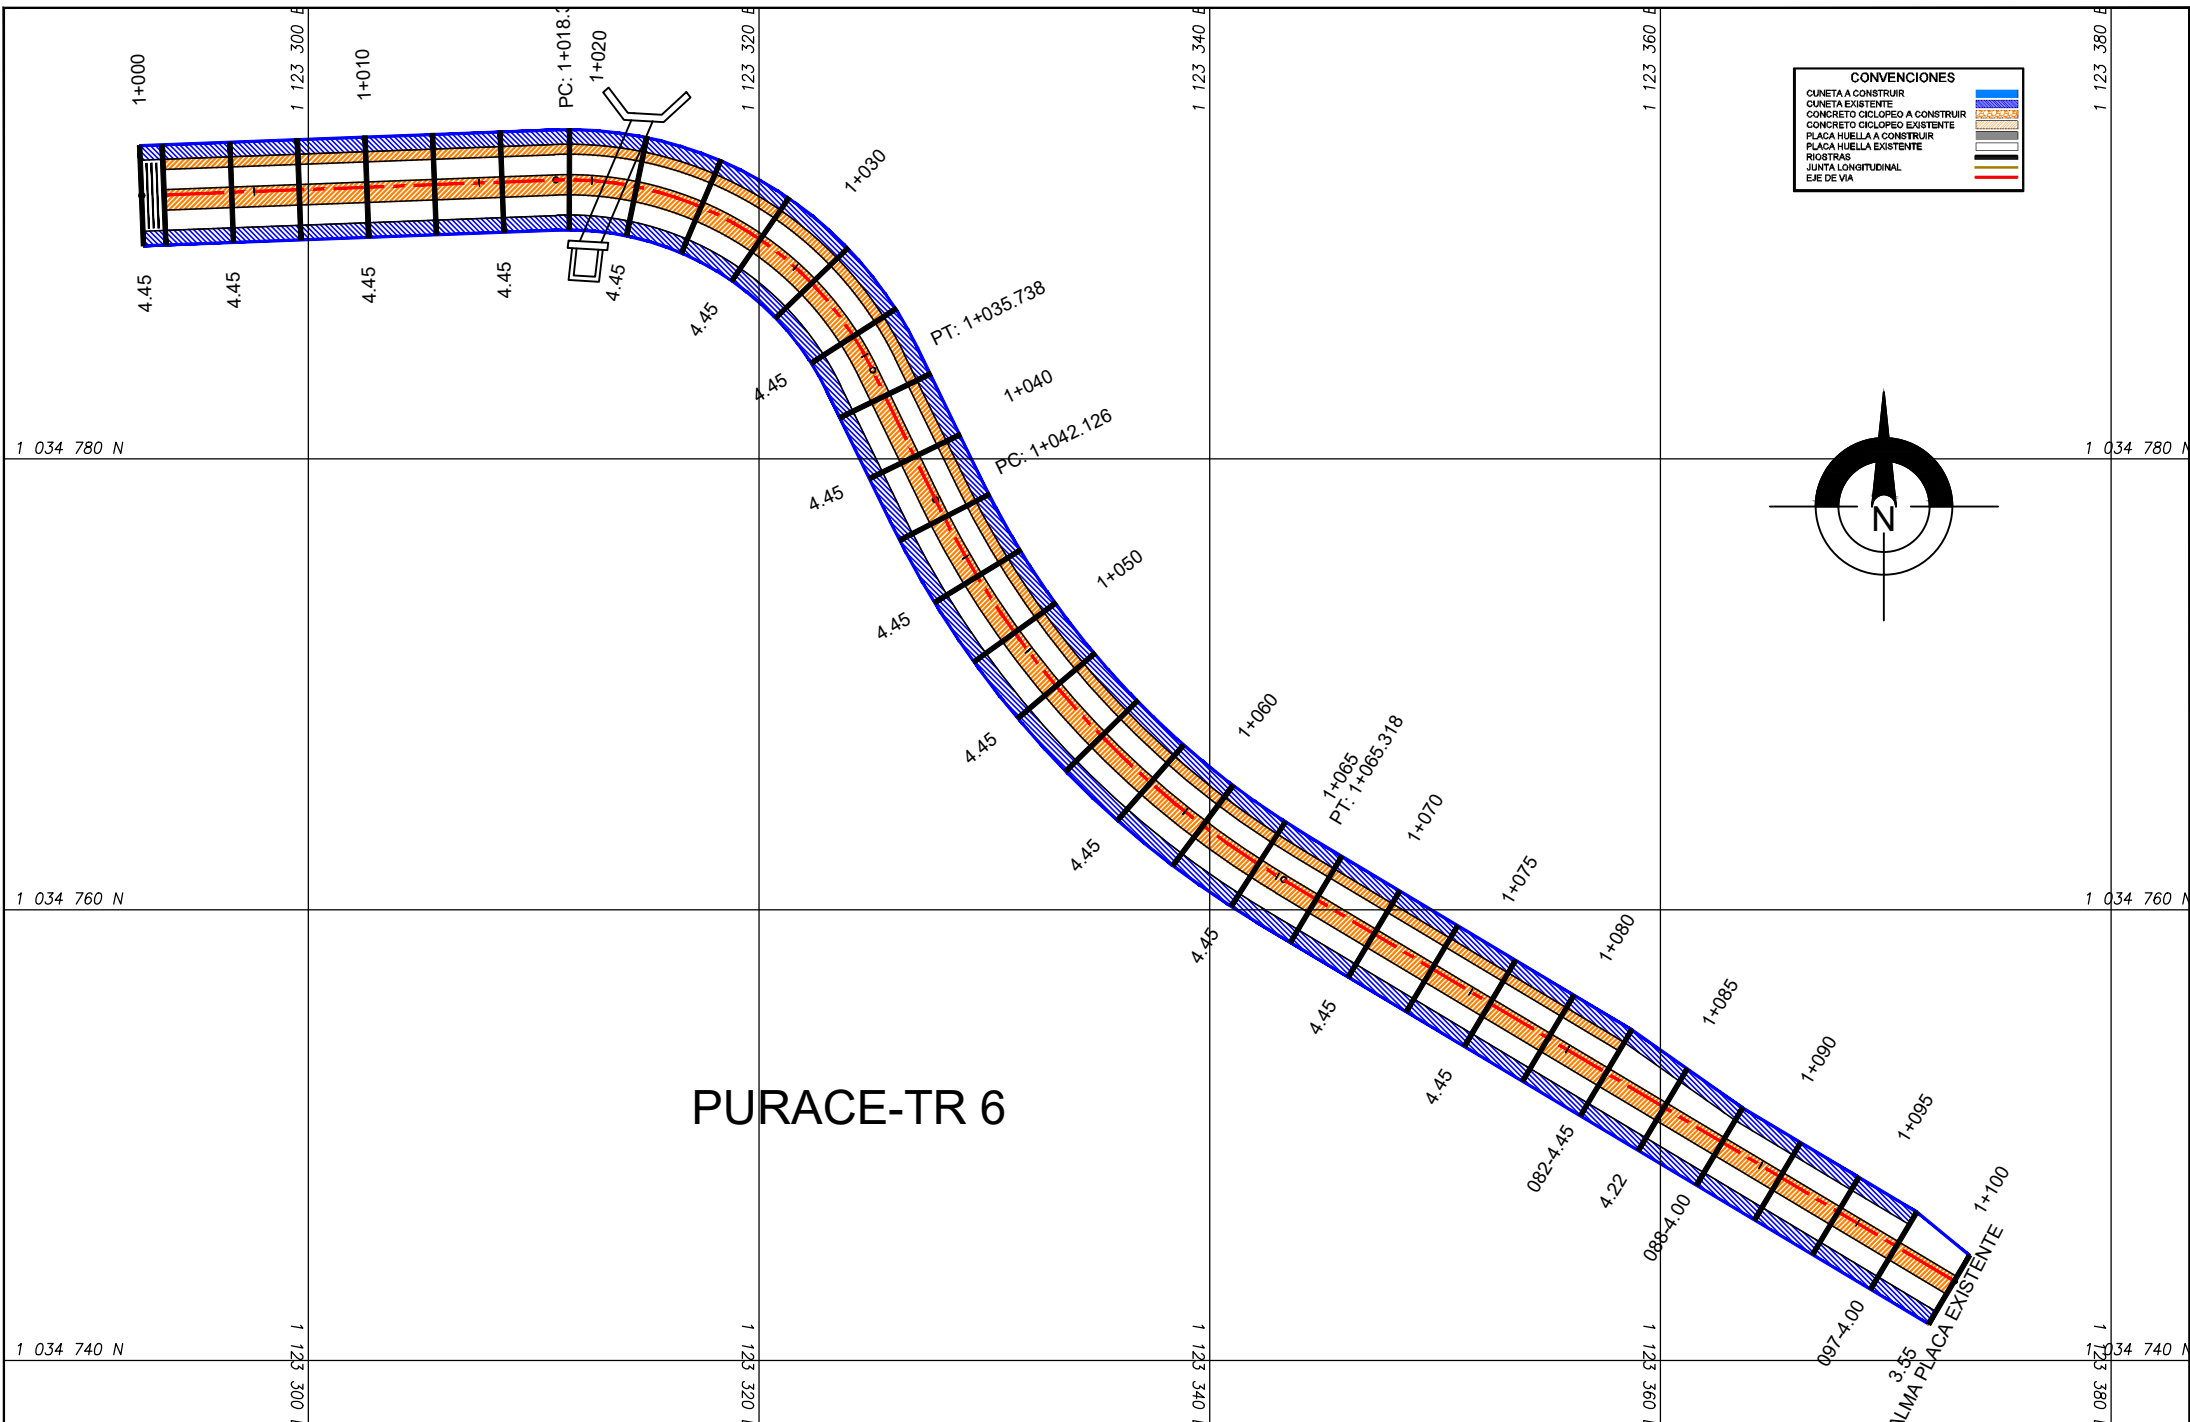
1+000
1 123 300 E
1+010
PC: 1+018.3
1+020
1 123 320 E
1 123 340 E
1 123 360 E
1 123 380 E

CONVENCIONES
CUNETA A CONSTRUIR
CUNETA EXISTENTE
CONCRETO CICLOPEO A CONSTRUIR
CONCRETO CICLOPEO EXISTENTE
PLACA HUELLA A CONSTRUIR
PLACA HUELLA EXISTENTE
RIOSTRAS
JUNTA LONGITUDINAL
EJE DE VIA

1+030
4.45
4.45
4.45
4.45
4.45
4.45
PT: 1+035.738
4.45
1+040
1 034 780 N
1 034 780 N
PC: 1+042.126
4.45
N
1+050
4.45
4.45
1+060
1+065
PT: 1+065.318
1+070
4.45
1+075
1 034 760 N
1 034 760 N
4.45
1+080
4.45
1+085
1+090
4.45
PURACE-TR 6
1+095
082-4.45
4.22
1+100
088-4.00
EMPALMA PLACA EXISTENTE
097-4.00
3.55
1 034 740 N
1 034 740 N
1 123 300
1 123 320
1 123 340
1 123 360
1 123 380